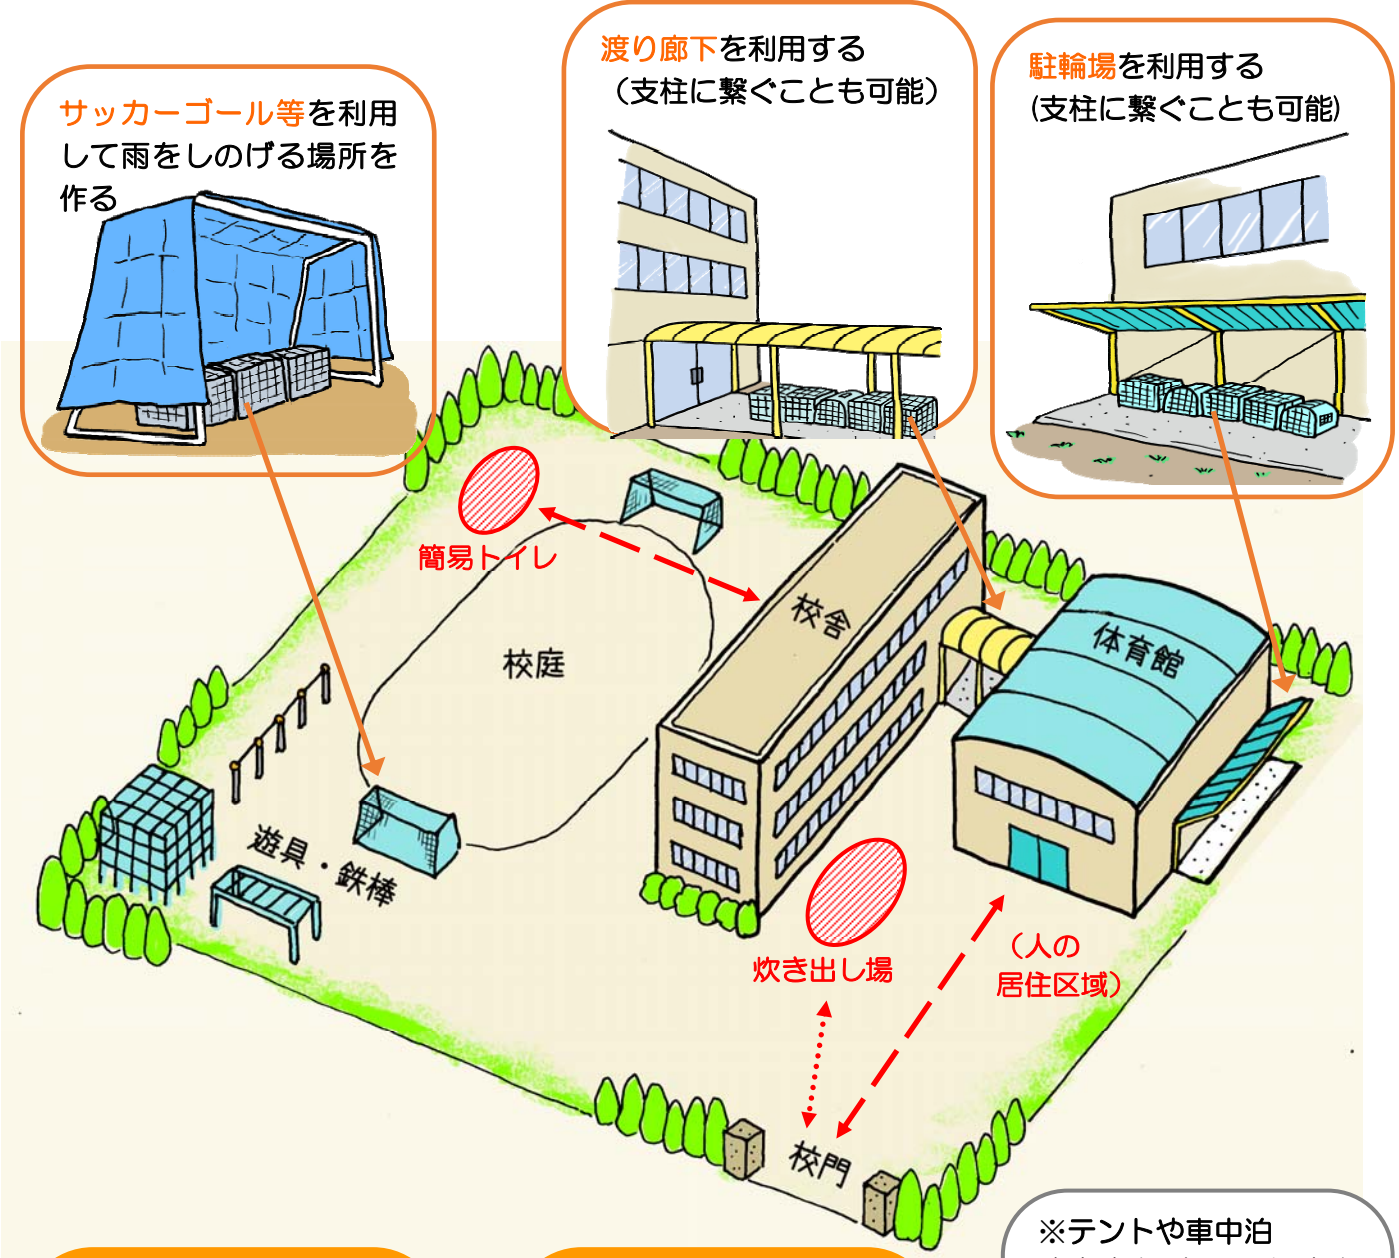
サッカーゴール等を利用して雨をしのげる場所を作る

渡り廊下を利用する
（支柱に繋ぐことも可能）

駐輪場を利用する
（支柱に繋ぐことも可能）

簡易トイレ

校舎

体育館

校庭

遊具・鉄棒

炊き出し場

（人の居住区域）

校門

※テントや車中泊
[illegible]